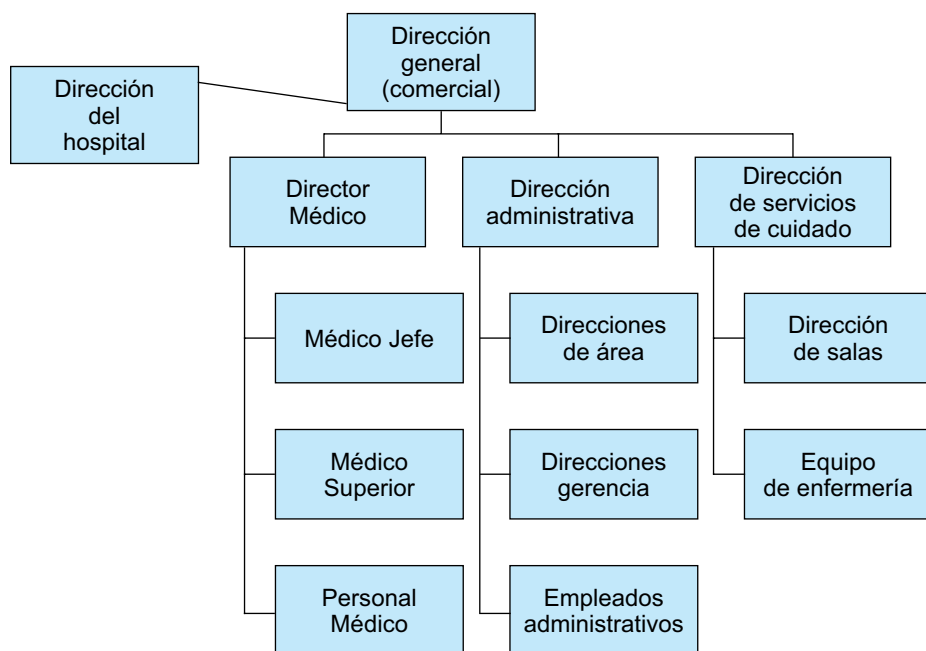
Dirección general (comercial)

Dirección del hospital

Director Médico

Dirección administrativa

Dirección de servicios de cuidado

Médico Jefe

Médico Superior

Personal Médico

Direcciones de área

Direcciones gerencia

Empleados administrativos

Dirección de salas

Equipo de enfermería